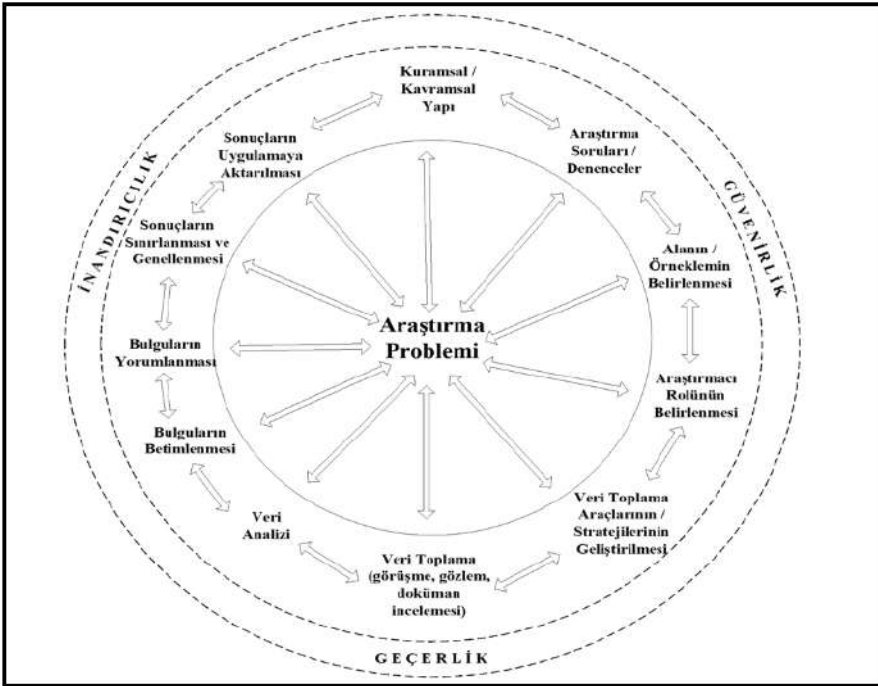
İNANDIRICILIK

GÜVENİRLİK

GEÇERLİK

Kuramsal / Kavramsal Yapı

Araştırma Soruları / Denenceler

Alanın / Örneklemin Belirlenmesi

Araştırmacı Rolünün Belirlenmesi

Veri Toplama Araçlarının / Stratejilerinin Geliştirilmesi

Veri Toplama (görüşme, gözlem, doküman incelemesi)

Veri Analizi

Bulguların Betimlenmesi

Bulguların Yorumlanması

Sonuçların Sınırlanması ve Genellenmesi

Sonuçların Uygulamaya Aktarılması

Araştırma Problemi